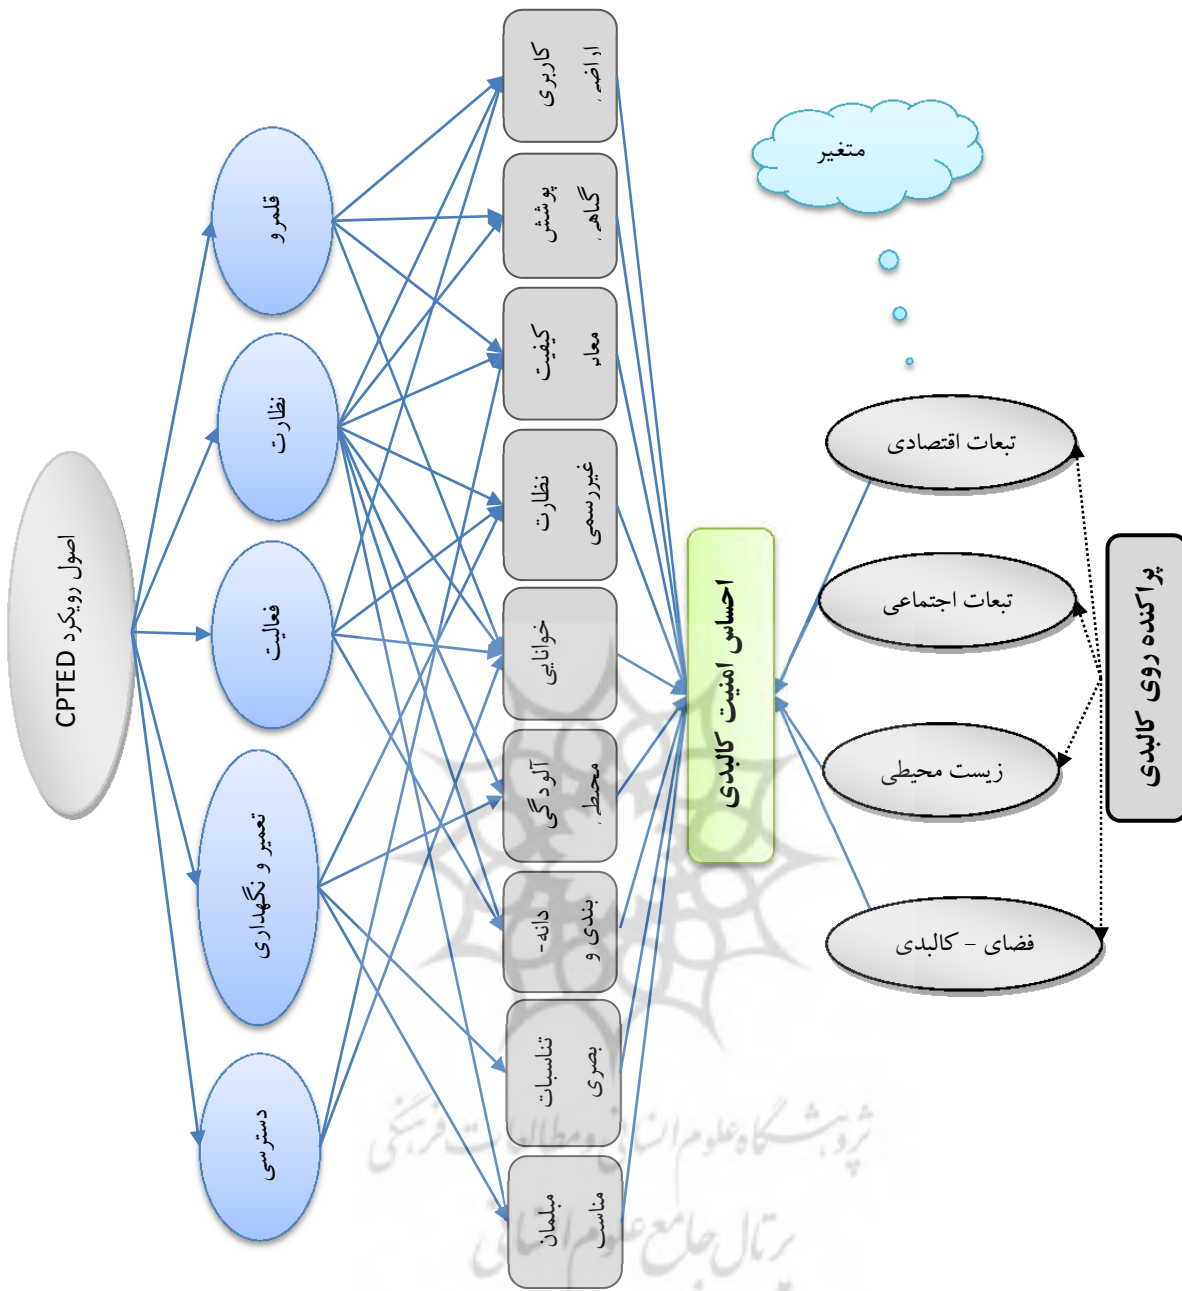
اصول رویکرد CPTED

قلمرو

نظارت

فعالیت

تعمیر و نگهداری

دسترسی

کاربری اراضی

پوشش گیاهی

کیفیت معابر

نظارت غیررسمی

خوانایی

آلودگی محیطی

دانه‌بندی و

تناسبات بصری

مبلمان مناسب

احساس امنیت کالبدی

متغیر

تبعات اقتصادی

تبعات اجتماعی

زیست محیطی

فضای - کالبدی

پراکنده روی کالبدی

پژوهشگاه علوم انسانی و مطالعات فرهنگی
پرتال جامع علوم انسانی